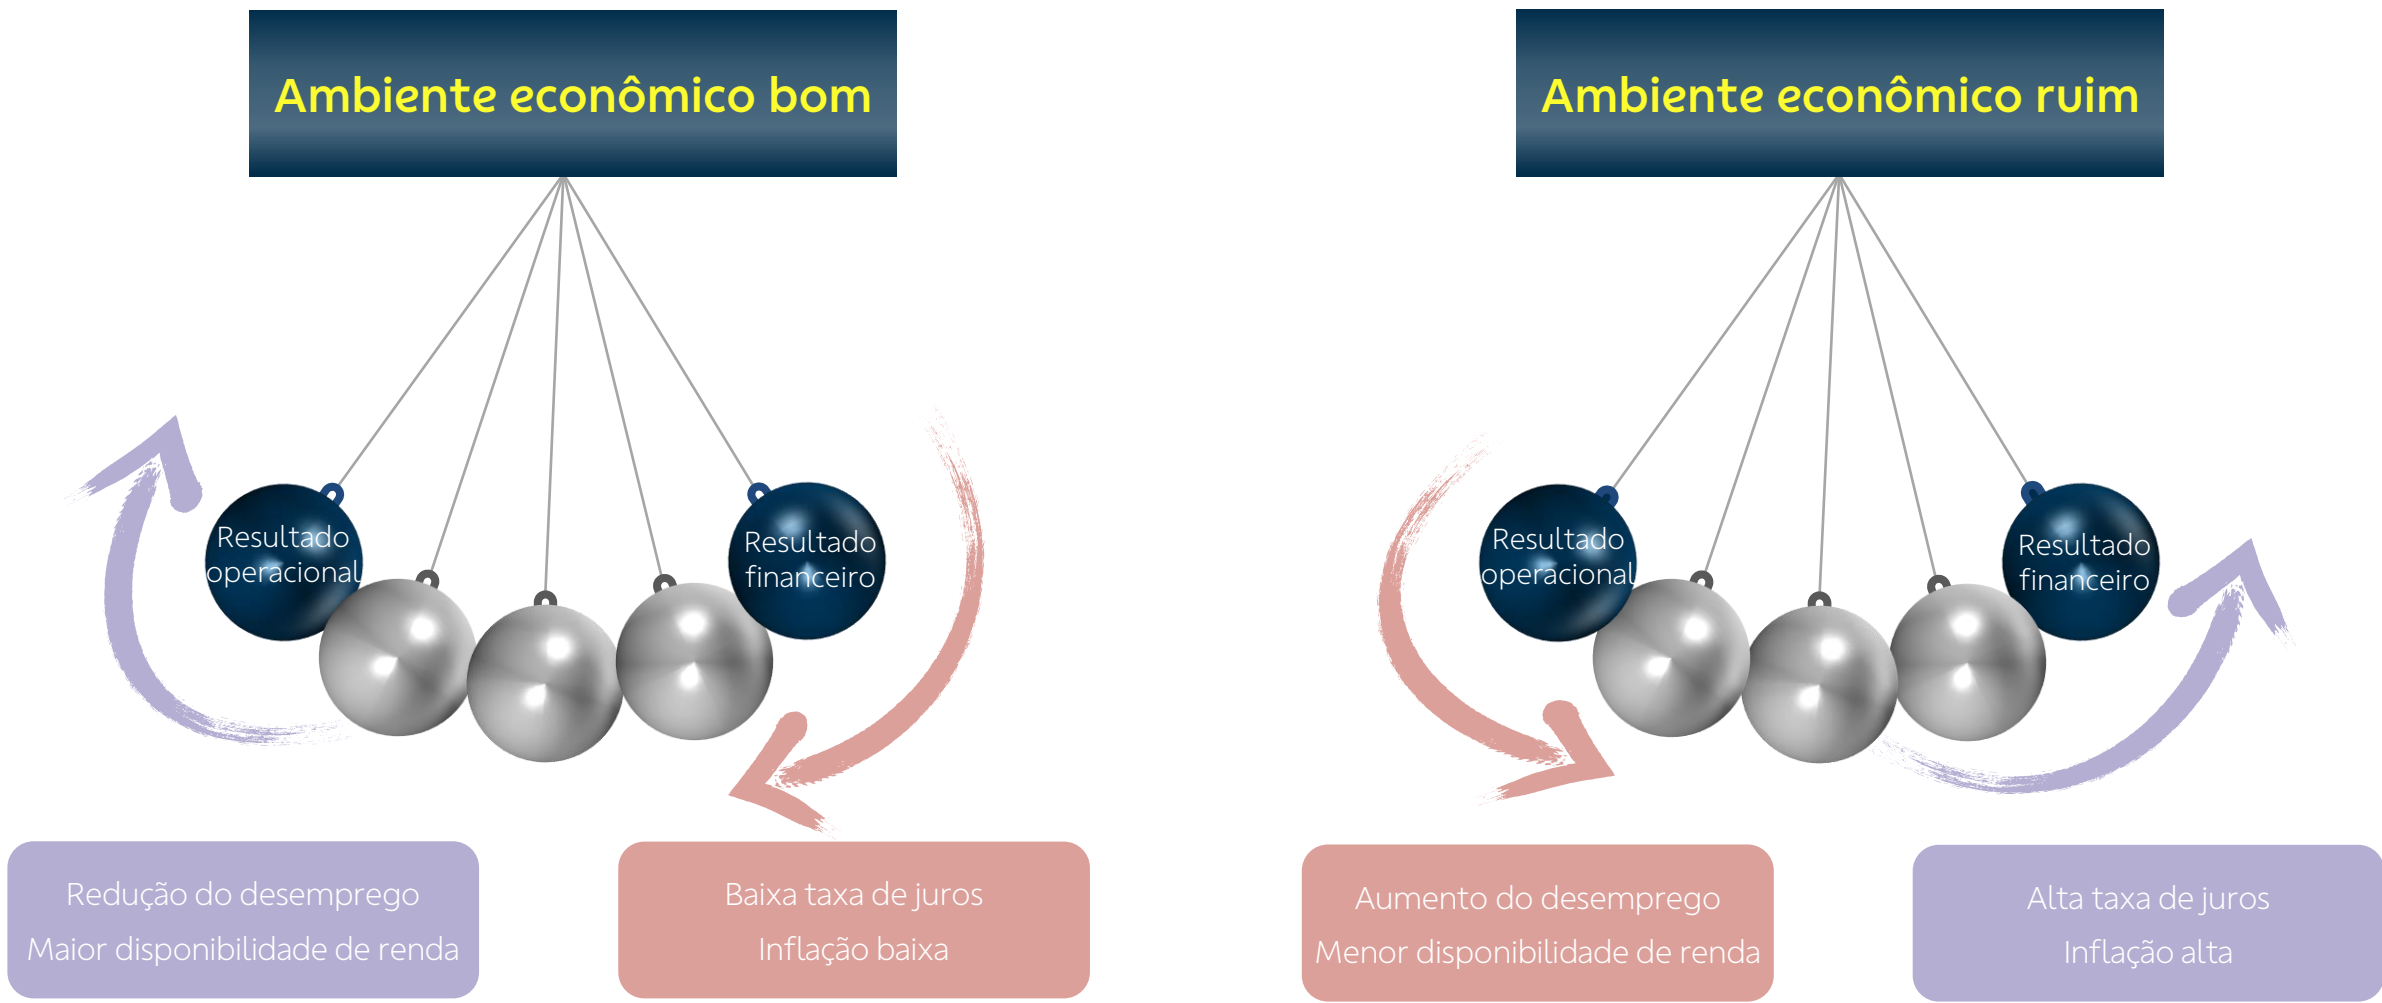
Ambiente econômico bom

Resultado operacional

Resultado financeiro

Redução do desemprego

Maior disponibilidade de renda

Baixa taxa de juros

Inflação baixa

Ambiente econômico ruim

Resultado operacional

Resultado financeiro

Aumento do desemprego

Menor disponibilidade de renda

Alta taxa de juros

Inflação alta